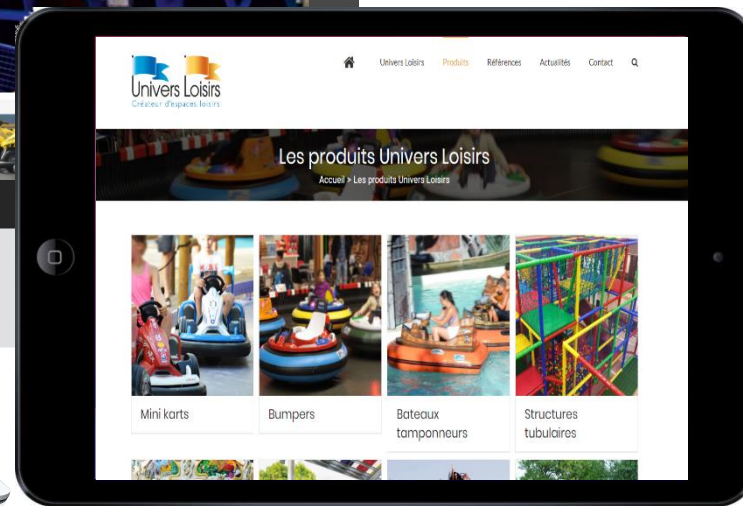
Univers Loisirs
Créateur d'espaces loisirs

Univers Loisirs Produits Références Actualités Contact

Les produits Univers Loisirs
Accueil > Les produits Univers Loisirs

Mini karts

Bumpers

Bateaux tamponneurs

Structures tubulaires